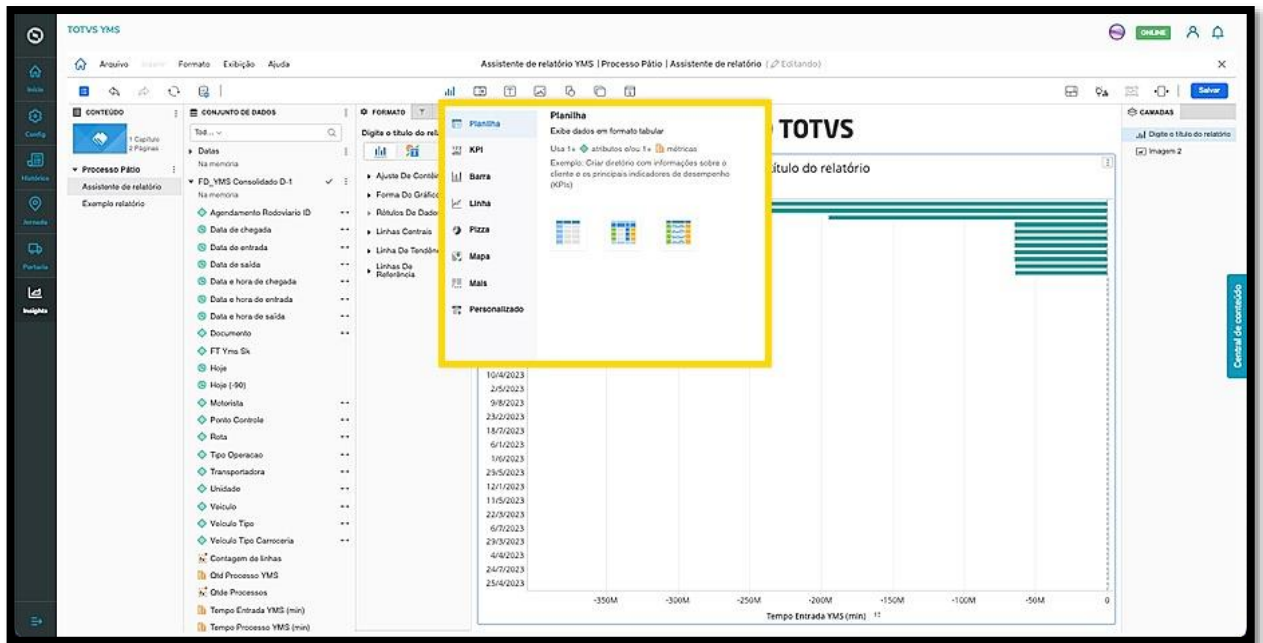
TOTVS YMS

ONLINE

Início
Config
Histórico
Armada
Portaria
Insights

Arquivo Inserir Formato Exibição Ajuda

Assistente de relatório YMS | Processo Pátio | Assistente de relatório (Editando)

Salvar

CONTEÚDO
1 Capítulo
2 Páginas
Processo Pátio
Assistente de relatório
Exemplo relatório

CONJUNTO DE DADOS
Tod...
Datas
Na memória
FD_YMS Consolidado D-1
Na memória
Agendamento Rodoviario ID
Data de chegada
Data de entrada
Data de saída
Data e hora de chegada
Data e hora de entrada
Data e hora de saída
Documento
FT Yms Sk
Hoje
Hoje (-90)
Motorista
Ponto Controle
Rota
Tipo Operacao
Transportadora
Unidade
Veiculo
Veiculo Tipo
Veiculo Tipo Carroceria
Contagem de linhas
Qtd Processo YMS
Qtde Processos
Tempo Entrada YMS (min)
Tempo Processo YMS (min)

FORMATO
Digite o título do rel
Ajuste De Conteú
Forma Do Gráfico
Rótulos De Dado
Linhas Centrais
Linha De Tendên
Linhas De Referência

Planilha
KPI
Barra
Linha
Pizza
Mapa
Mais
Personalizado

Planilha
Exibe dados em formato tabular
Usa 1+ atributos e/ou 1+ métricas
Exemplo: Criar diretório com informações sobre o cliente e os principais indicadores de desempenho (KPIs)

TOTVS
ítulo do relatório

10/4/2023
2/5/2023
9/8/2023
23/2/2023
18/7/2023
6/1/2023
1/6/2023
29/5/2023
12/1/2023
11/5/2023
22/3/2023
6/7/2023
29/3/2023
4/4/2023
24/7/2023
25/4/2023

-350M -300M -250M -200M -150M -100M -50M 0
Tempo Entrada YMS (min)

CAMADAS
Digite o título do relatório
Imagem 2

Central de conteúdo